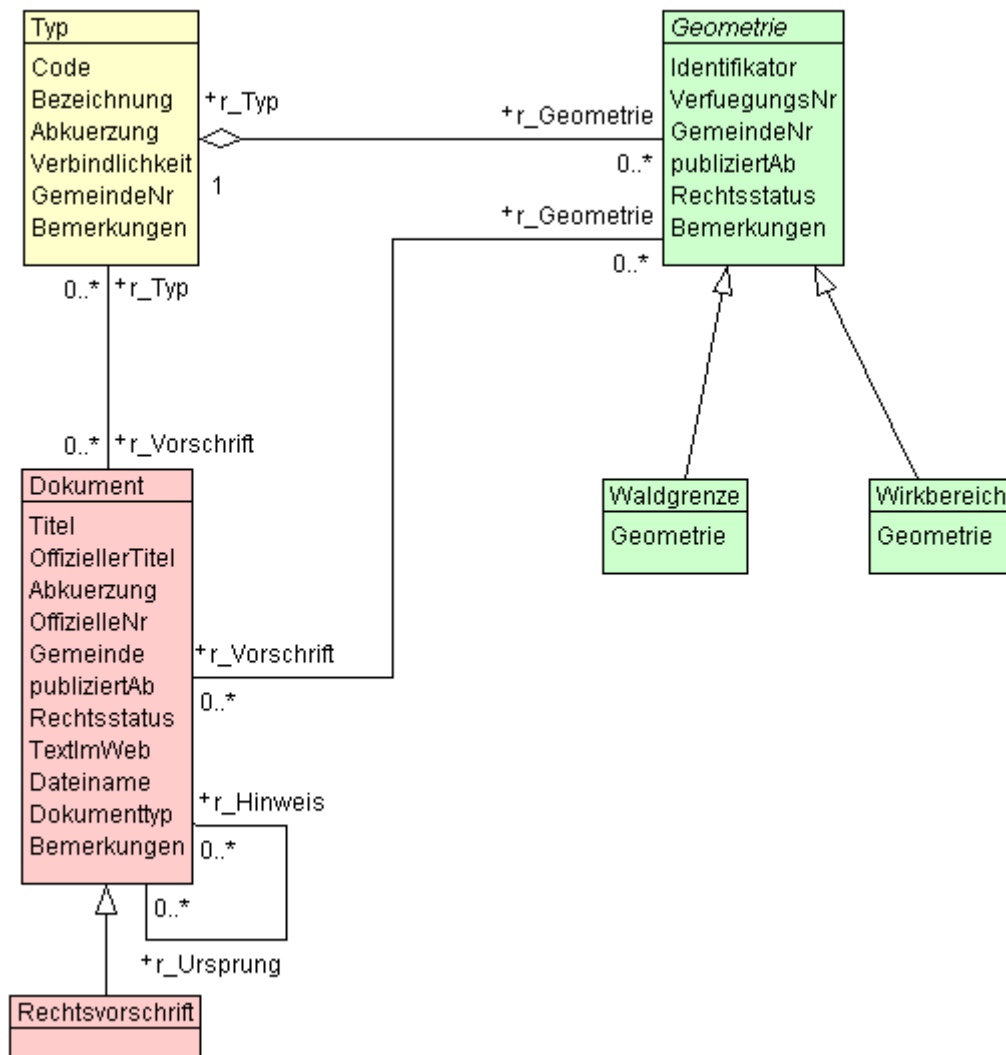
Typ
Code
Bezeichnung
Abkuerzung
Verbindlichkeit
GemeindeNr
Bemerkungen

+r_Typ
1
+r_Geometrie
0..*

Geometrie
Identifikator
VerfuegungsNr
GemeindeNr
publiziertAb
Rechtsstatus
Bemerkungen

+r_Geometrie
0..*

0..*
+r_Typ

0..*
+r_Vorschrift

Dokument
Titel
OffiziellerTitel
Abkuerzung
OffizielleNr
Gemeinde
publiziertAb
Rechtsstatus
TextImWeb
Dateiname
Dokumenttyp
Bemerkungen

+r_Vorschrift
0..*

+r_Hinweis
0..*
0..*
+r_Ursprung

Waldgrenze
Geometrie

Wirkbereich
Geometrie

Rechtsvorschrift